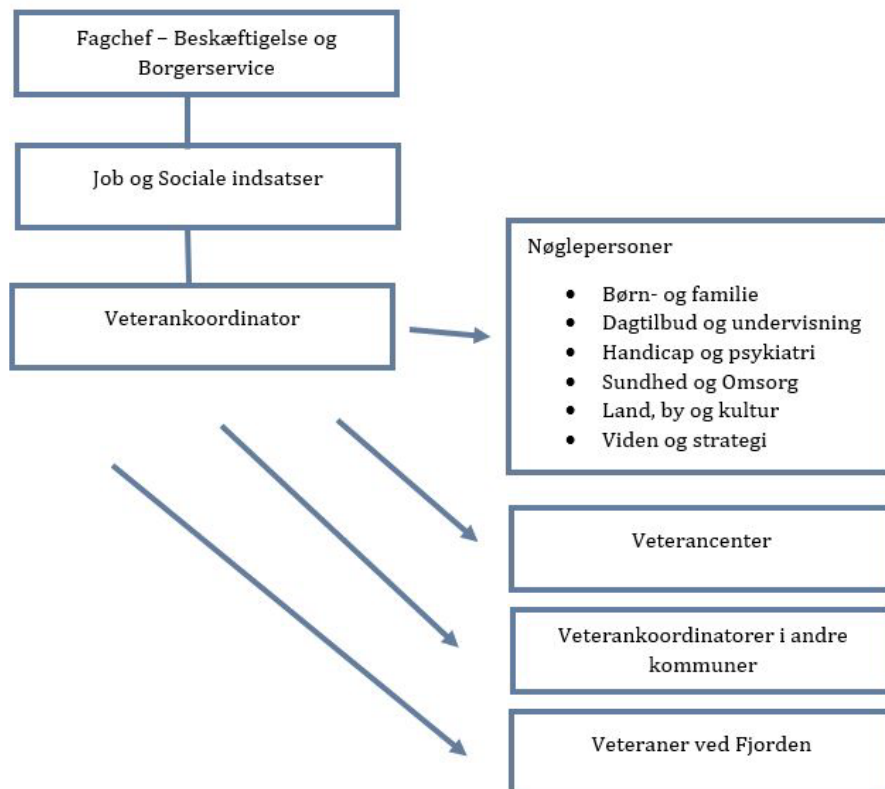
Fagchef – Beskæftigelse og Borgerservice

Job og Sociale indsatser

Veterankoordinator

Nøglepersoner

- Børn- og familie
- Dagtilbud og undervisning
- Handicap og psykiatri
- Sundhed og Omsorg
- Land, by og kultur
- Viden og strategi

Veterancenter

Veterankoordinatorer i andre kommuner

Veteraner ved Fjorden